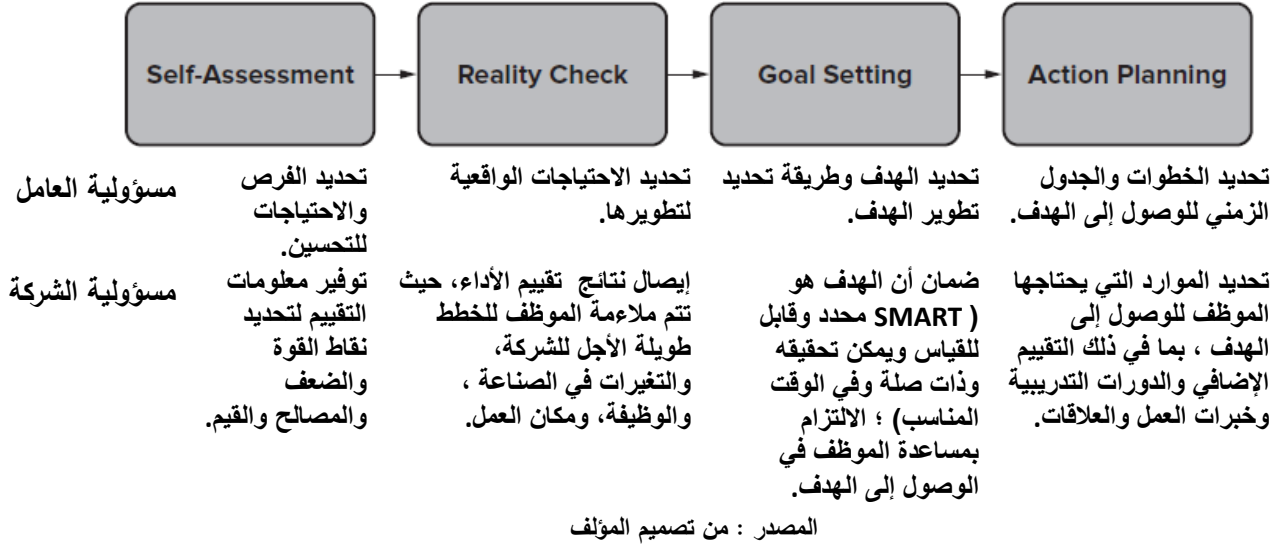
Self-Assessment → Reality Check → Goal Setting → Action Planning

| | Self-Assessment | Reality Check | Goal Setting | Action Planning |
|---|---|---|---|---|
| مسؤولية العامل | تحديد الفرص والاحتياجات للتحسين. | تحديد الاحتياجات الواقعية لتطويرها. | تحديد الهدف وطريقة تحديد تطوير الهدف. | تحديد الخطوات والجدول الزمني للوصول إلى الهدف. |
| مسؤولية الشركة | توفير معلومات التقييم لتحديد نقاط القوة والضعف والمصالح والقيم. | إيصال نتائج تقييم الأداء، حيث تتم ملاءمة الموظف للخطط طويلة الأجل للشركة، والتغيرات في الصناعة ، والوظيفة، ومكان العمل. | ضمان أن الهدف هو ( SMART محدد وقابل للقياس ويمكن تحقيقه وذات صلة وفي الوقت المناسب) ؛ الالتزام بمساعدة الموظف في الوصول إلى الهدف. | تحديد الموارد التي يحتاجها الموظف للوصول إلى الهدف ، بما في ذلك التقييم الإضافي والدورات التدريبية وخبرات العمل والعلاقات. |

المصدر : من تصميم المؤلف